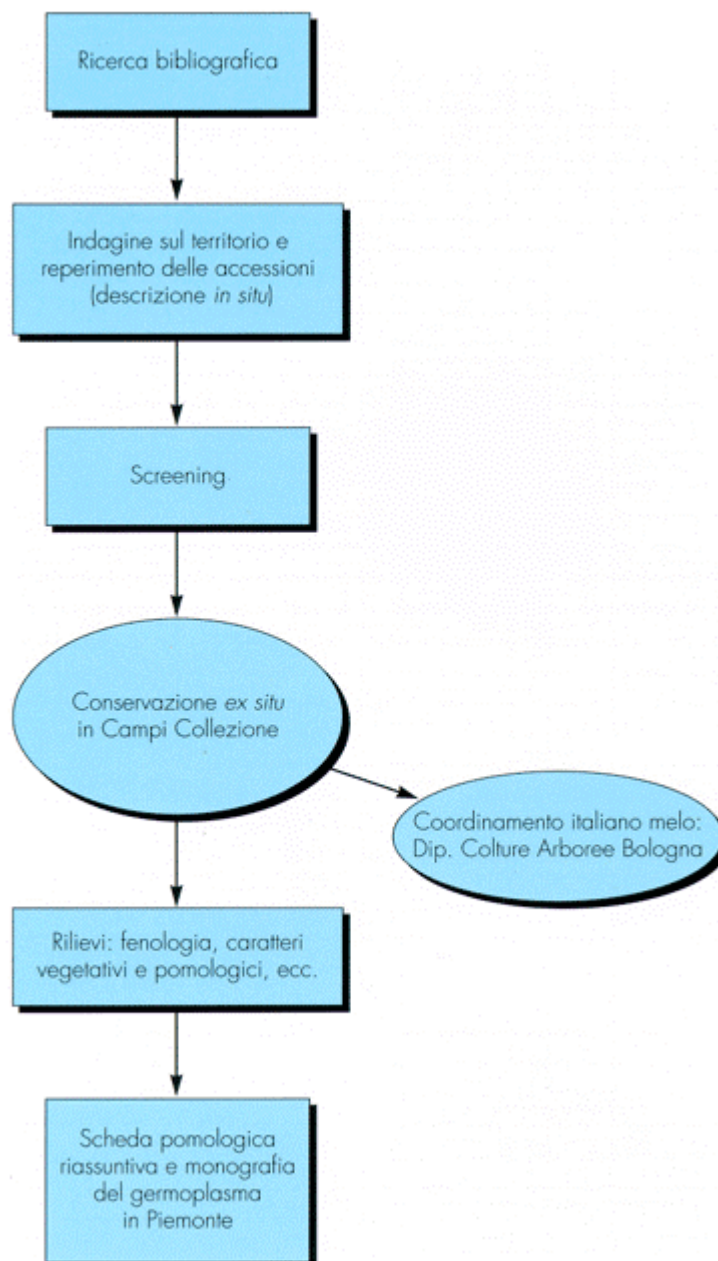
Ricerca bibliografica

Indagine sul territorio e reperimento delle accessioni (descrizione in situ)

Screening

Conservazione ex situ in Campi Collezione

Coordinamento italiano melo: Dip. Colture Arboree Bologna

Rilievi: fenologia, caratteri vegetativi e pomologici, ecc.

Scheda pomologica riassuntiva e monografia del germoplasma in Piemonte